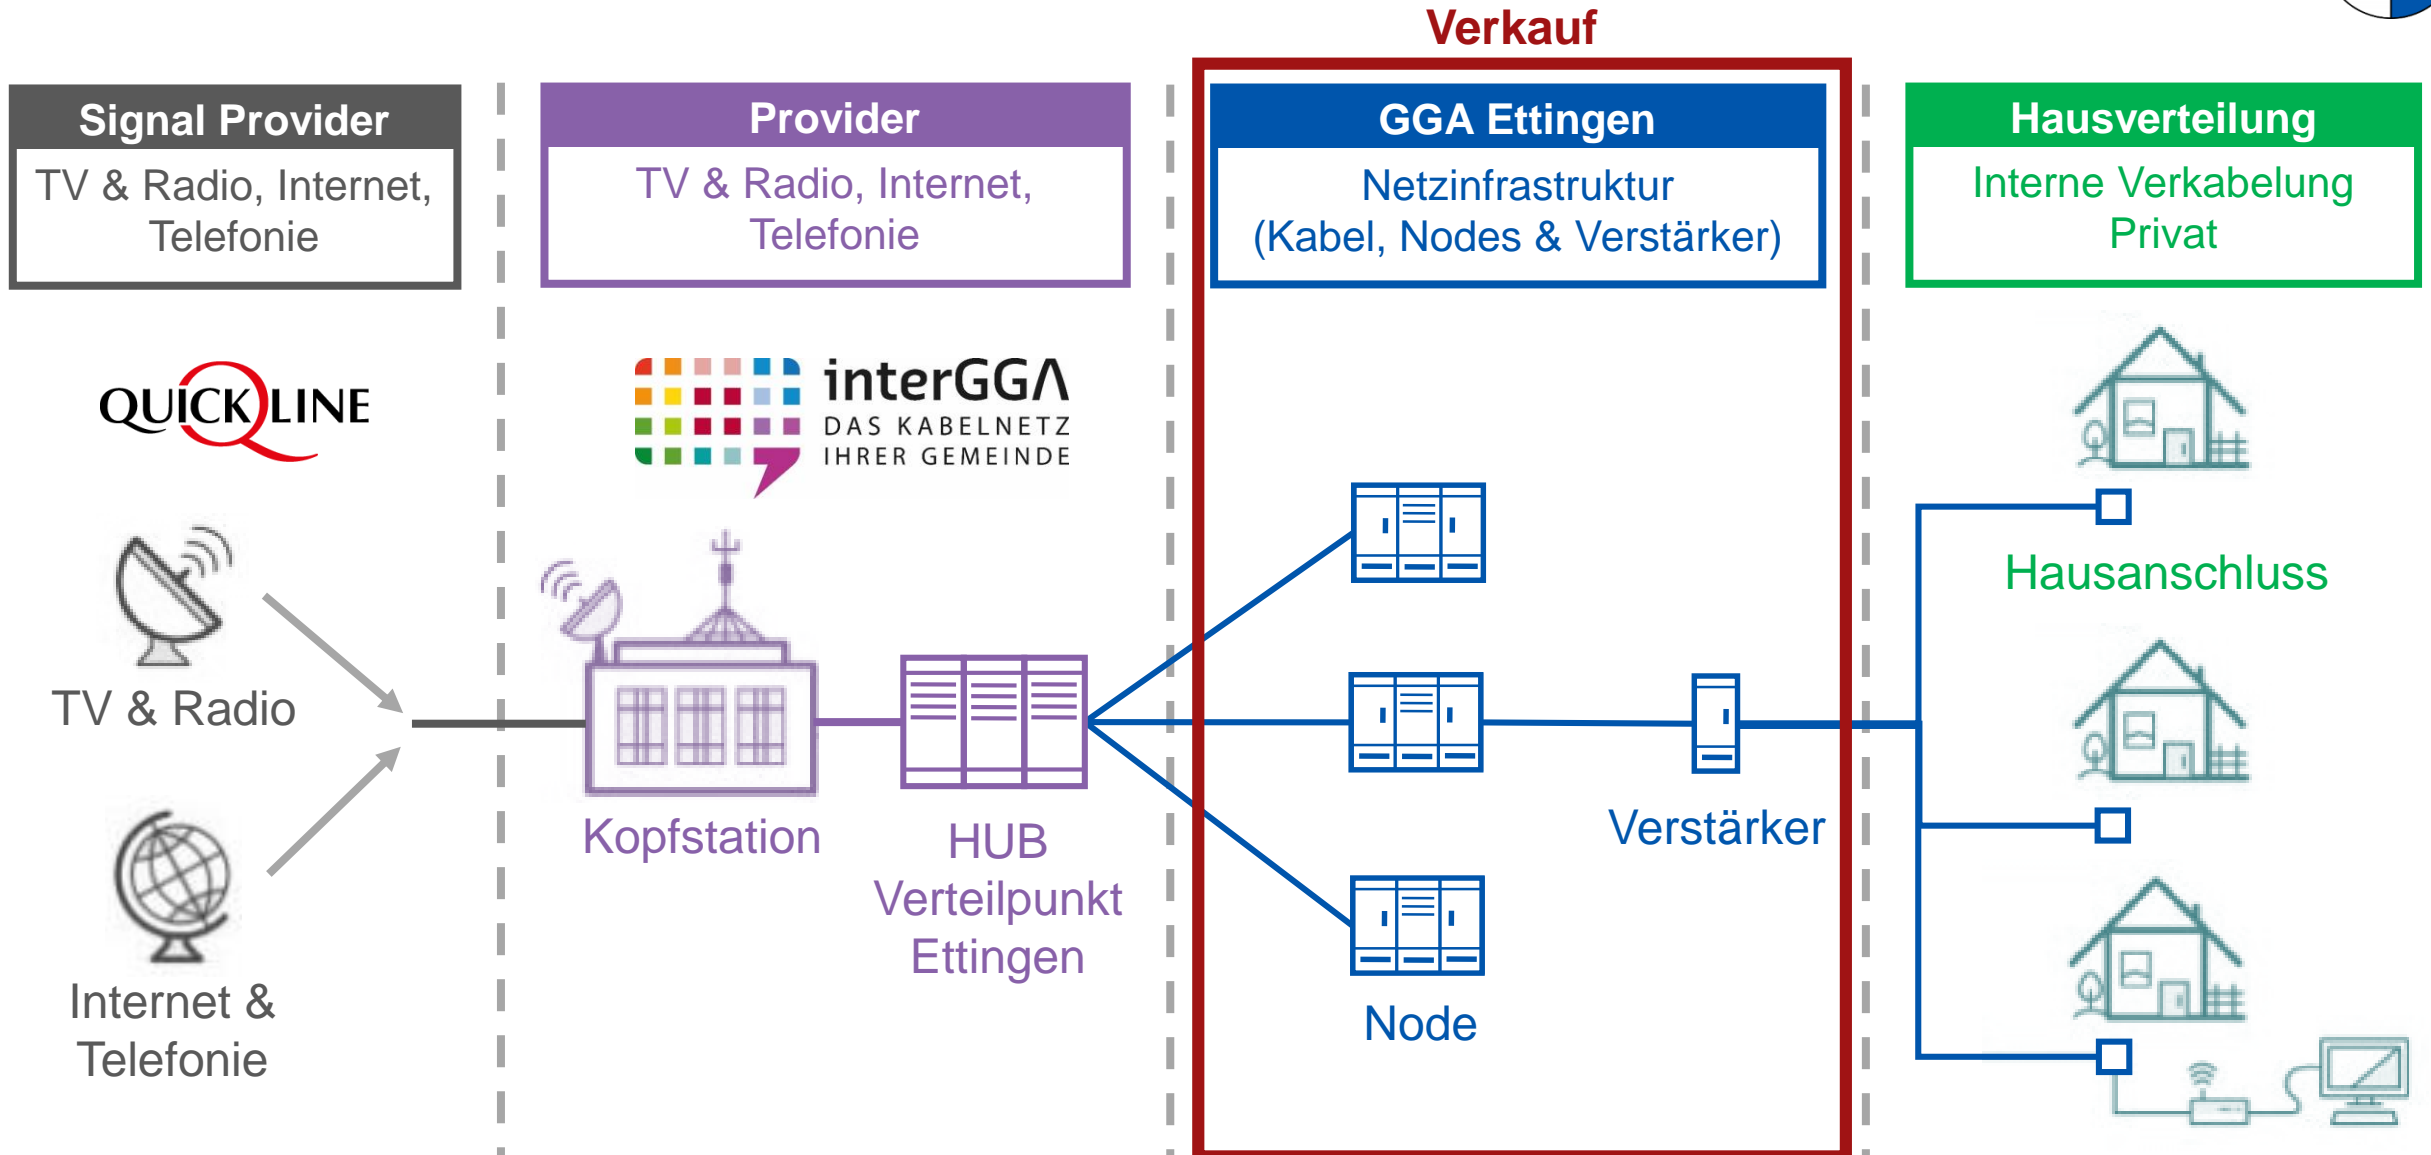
Verkauf

Signal Provider
TV & Radio, Internet, Telefonie

Provider
TV & Radio, Internet, Telefonie

GGA Ettingen
Netzinfrastruktur (Kabel, Nodes & Verstärker)

Hausverteilung
Interne Verkabelung Privat

QUICKLINE

interGGA
DAS KABELNETZ IHRER GEMEINDE

TV & Radio

Internet & Telefonie

Kopfstation

HUB Verteilpunkt Ettingen

Node

Verstärker

Hausanschluss